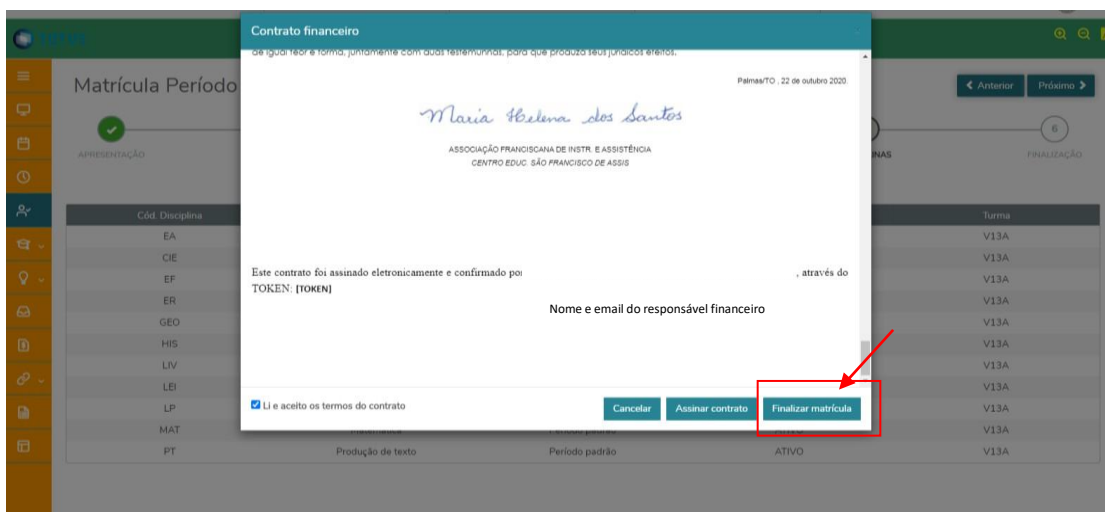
Contrato financeiro

de igual teor e forma, juntamente com duas testemunhas, para que produza seus jurídicos efeitos.

Palmas/TO , 22 de outubro 2020.

Maria Helena dos Santos

ASSOCIAÇÃO FRANCISCANA DE INSTR. E ASSISTÊNCIA
CENTRO EDUC. SÃO FRANCISCO DE ASSIS

Este contrato foi assinado eletronicamente e confirmado por , através do TOKEN: [TOKEN]

Nome e email do responsável financeiro

Li e aceito os termos do contrato

Cancelar Assinar contrato Finalizar matrícula

Matrícula Período

Anterior Próximo

APRESENTAÇÃO

NAS

6

FINALIZAÇÃO

| Cód. Disciplina | | | | Turma |
|---|---|---|---|---|
| EA | | | | V13A |
| CIE | | | | V13A |
| EF | | | | V13A |
| ER | | | | V13A |
| GEO | | | | V13A |
| HIS | | | | V13A |
| LIV | | | | V13A |
| LEI | | | | V13A |
| LP | | | | V13A |
| MAT | Matemática | Período padrão | ATIVO | V13A |
| PT | Produção de texto | Período padrão | ATIVO | V13A |